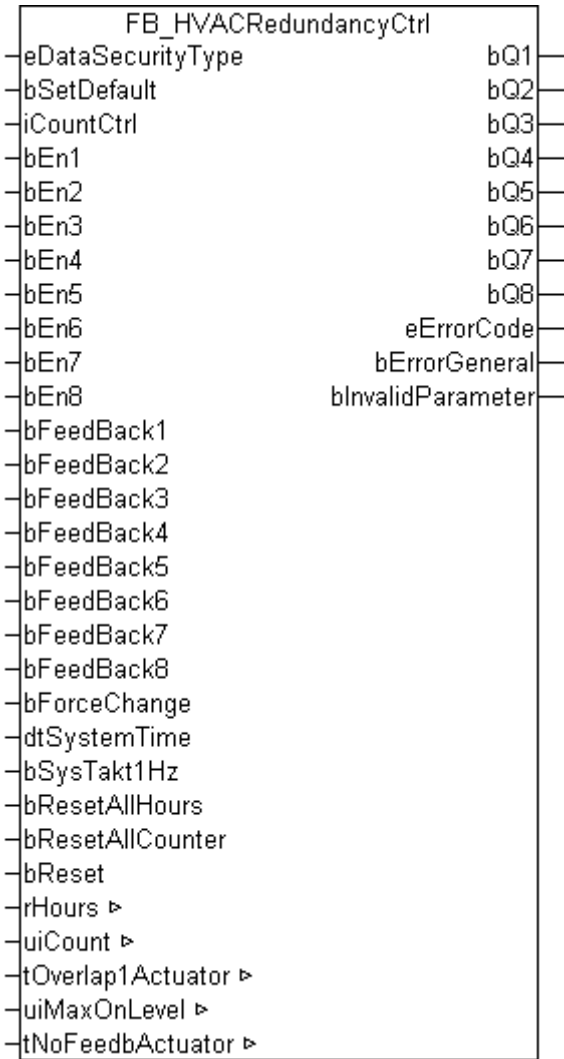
FB_HVACRedundancyCtrl

eDataSecurityType
bSetDefault
iCountCtrl
bEn1
bEn2
bEn3
bEn4
bEn5
bEn6
bEn7
bEn8
bFeedBack1
bFeedBack2
bFeedBack3
bFeedBack4
bFeedBack5
bFeedBack6
bFeedBack7
bFeedBack8
bForceChange
dtSystemTime
bSysTakt1Hz
bResetAllHours
bResetAllCounter
bReset
rHours ▹
uiCount ▹
tOverlap1Actuator ▹
uiMaxOnLevel ▹
tNoFeedbActuator ▹

bQ1
bQ2
bQ3
bQ4
bQ5
bQ6
bQ7
bQ8
eErrorCode
bErrorGeneral
bInvalidParameter